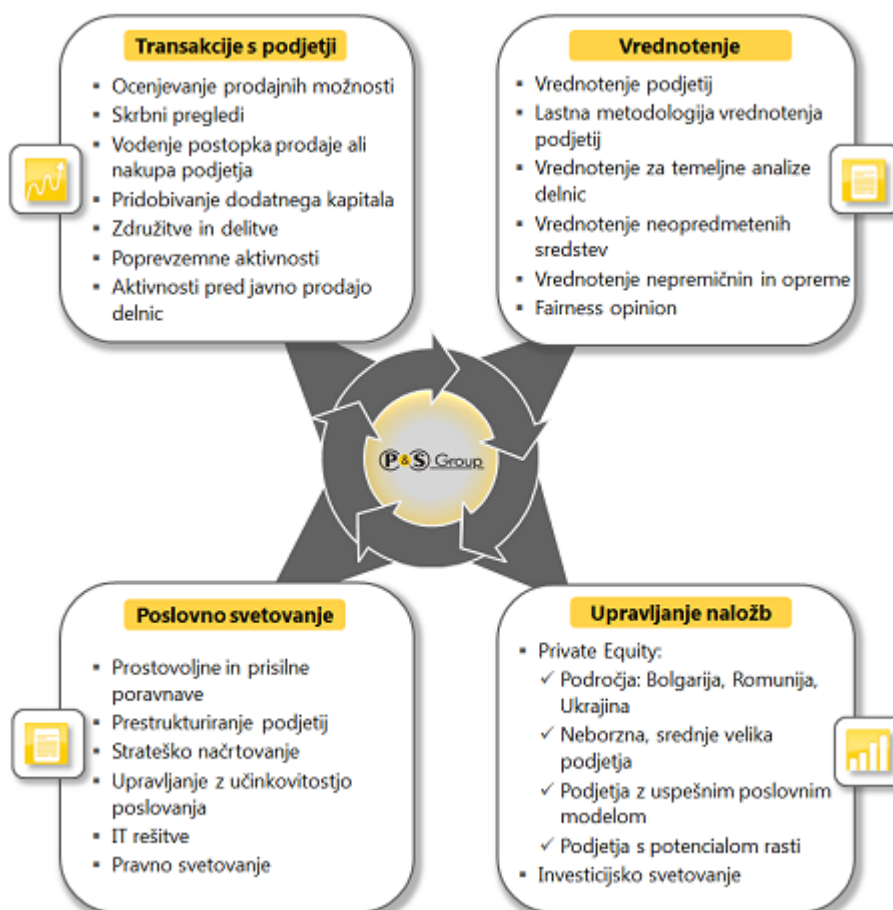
Transakcije s podjetji

- Ocenjevanje prodajnih možnosti
- Skrbni pregledi
- Vodenje postopka prodaje ali nakupa podjetja
- Pridobivanje dodatnega kapitala
- Združitve in delitve
- Poprevzemne aktivnosti
- Aktivnosti pred javno prodajo delnic

Vrednotenje

- Vrednotenje podjetij
- Lastna metodologija vrednotenja podjetij
- Vrednotenje za temeljne analize delnic
- Vrednotenje neopredmetenih sredstev
- Vrednotenje nepremičnin in opreme
- Fairness opinion

P&S Group

Poslovno svetovanje

- Prostovoljne in prisilne poravnave
- Prestrukturiranje podjetij
- Strateško načrtovanje
- Upravljanje z učinkovitostjo poslovanja
- IT rešitve
- Pravno svetovanje

Upravljanje naložb

- Private Equity:
  ✓ Področja: Bolgarija, Romunija, Ukrajina
  ✓ Neborzna, srednje velika podjetja
  ✓ Podjetja z uspešnim poslovnim modelom
  ✓ Podjetja s potencialom rasti
- Investicijsko svetovanje